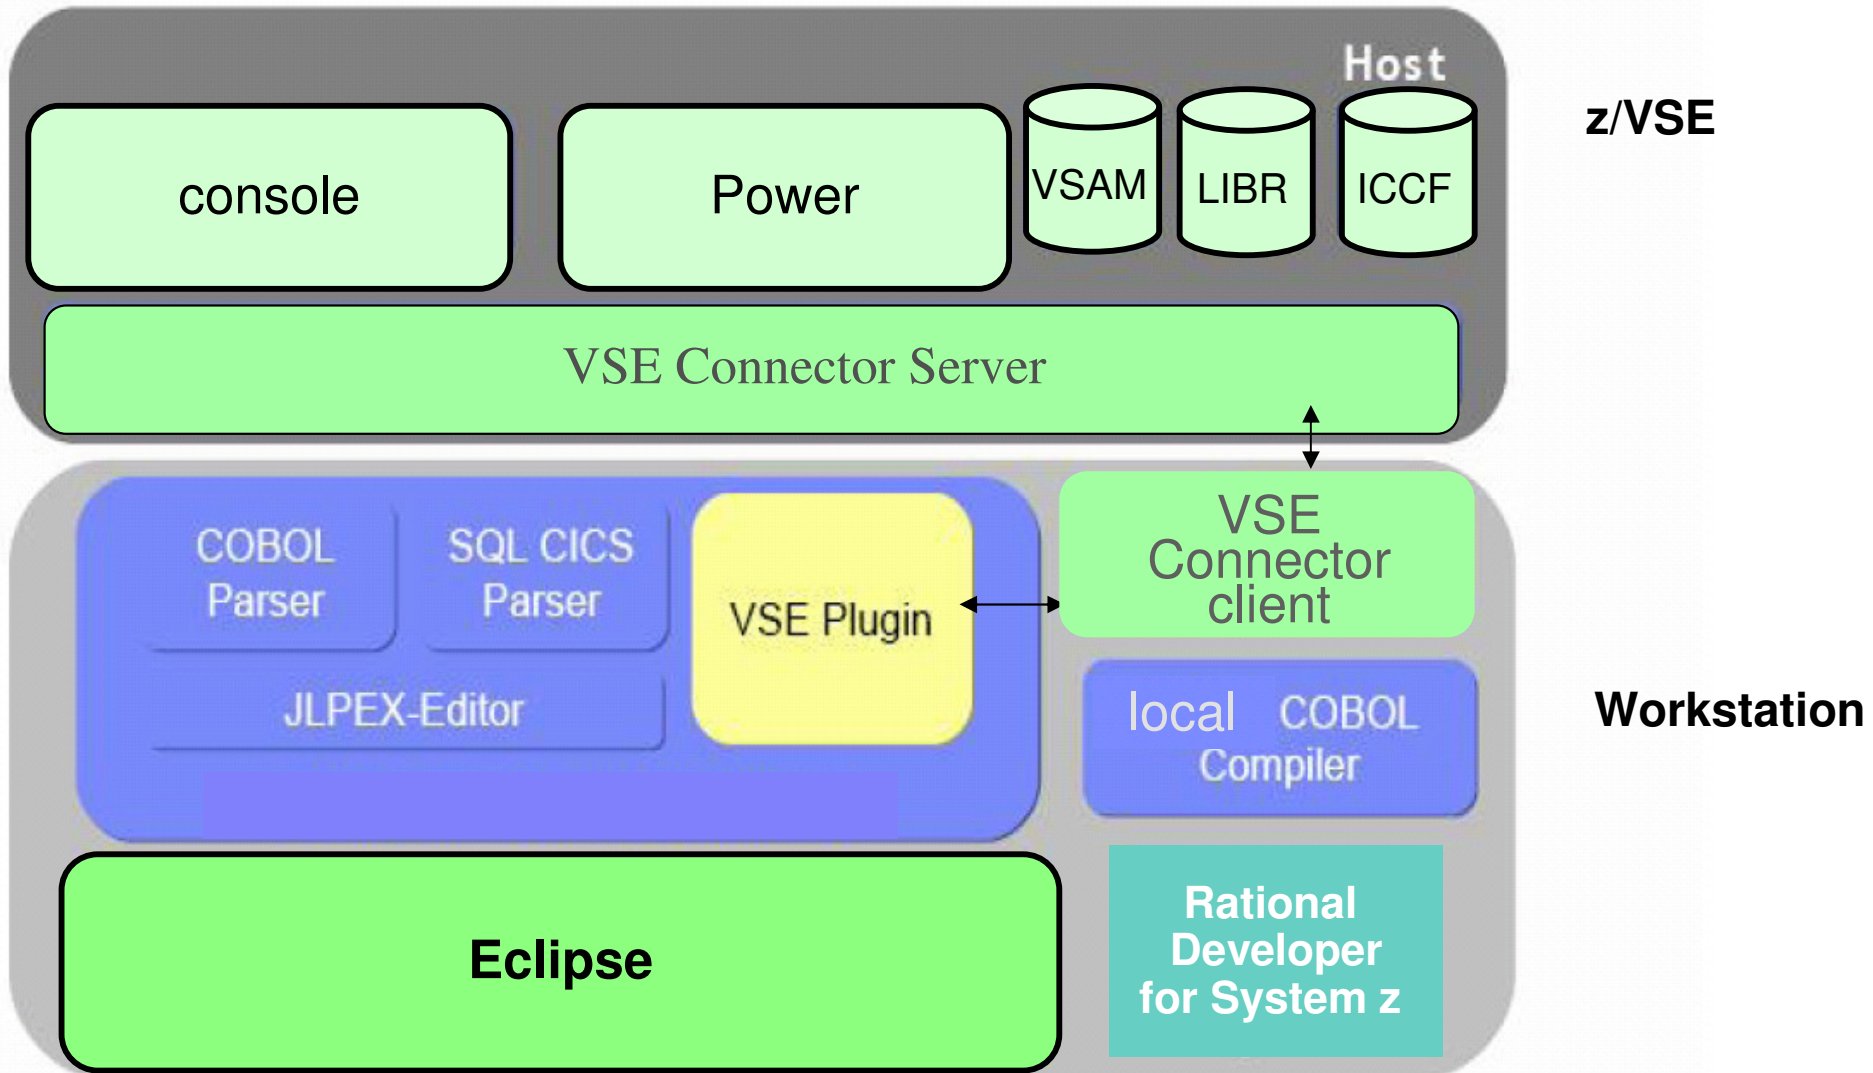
Host

z/VSE

console

Power

VSAM

LIBR

ICCF

VSE Connector Server

COBOL Parser

SQL CICS Parser

VSE Plugin

VSE Connector client

JLPEX-Editor

local COBOL Compiler

Workstation

Eclipse

Rational Developer for System z